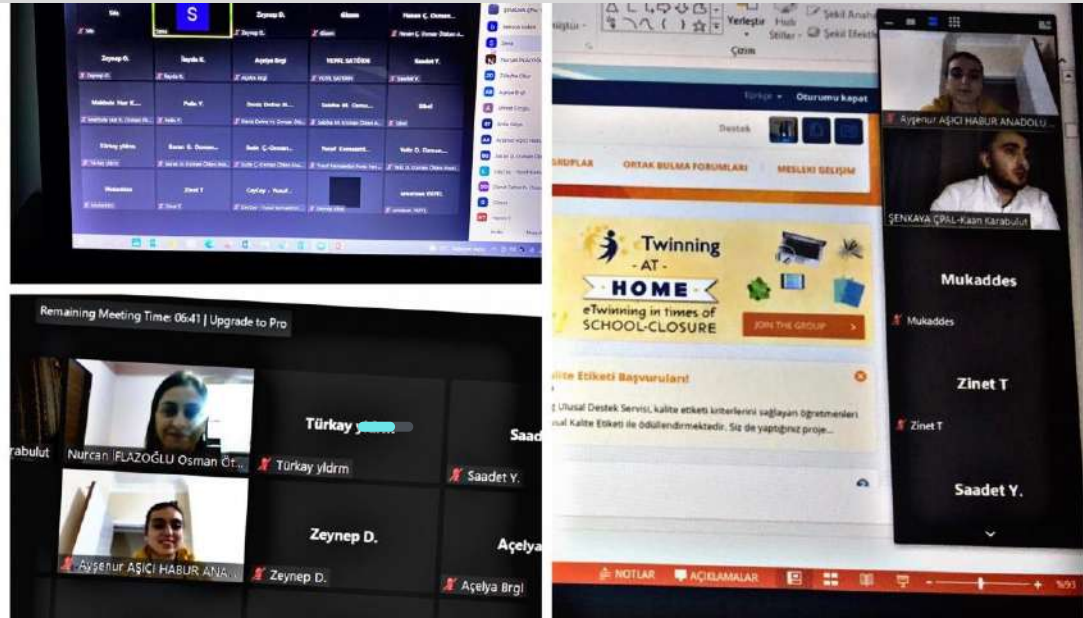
S

Zeynep D.

Zeynep O.

Ayşe B.

Açelya Brgl

Saadet Y.

Türkay yıldırım

Ceylay

Zinet T

Remaining Meeting Time: 06:41 | Upgrade to Pro

rabulut

Nurcan İFLAZOĞLU Osman Öt...

Türkay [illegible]

Türkay yıldrm

Saad

Saadet Y.

Ayşenur AŞICI HABUR ANA...

Zeynep D.

Zeynep D.

Açelya

Açelya Brgl

Yerleştir

Şekil Anah

Şekil Efekt

Çizim

Türkçe

Oturumu kapat

Destek

RUPLAR

ORTAK BULMA FORUMLARI

MESLEKİ GELİŞİM

eTwinning

- AT -

HOME

eTwinning in times of

SCHOOL-CLOSURE

JOIN THE GROUP

Kalite Etiketi Başvuruları!

Ulusal Destek Servisi, kalite etiketi kriterlerini sağlayan öğretmenleri Ulusal Kalite Etiketi ile ödüllendirmektedir. Siz de yaptığınız proje...

NOTLAR

AÇIKLAMALAR

Ayşenur AŞICI HABUR ANADOLU ...

ŞENKAYA ÇPAL-Kaan Karabulut

Mukaddes

Mukaddes

Zinet T

Zinet T

Saadet Y.